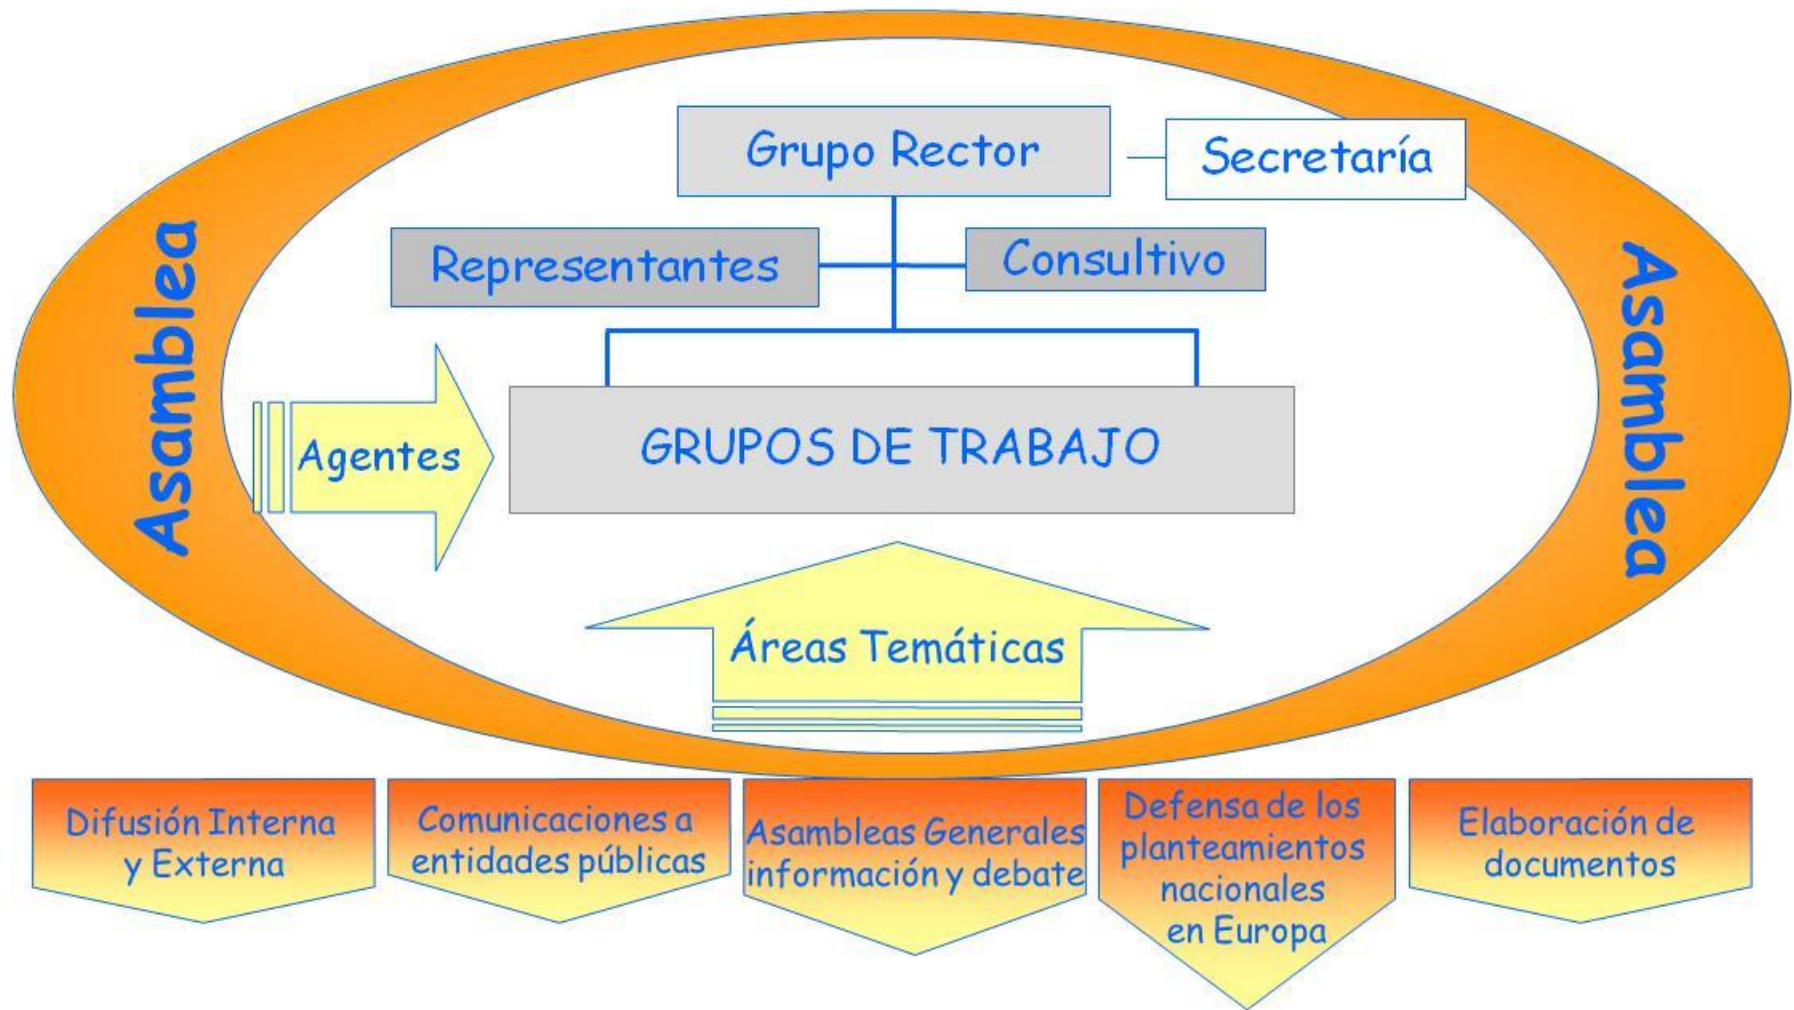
Asamblea

Grupo Rector

Secretaría

Representantes

Consultivo

Asamblea

Agentes

GRUPOS DE TRABAJO

Áreas Temáticas

Difusión Interna y Externa

Comunicaciones a entidades públicas

Asambleas Generales información y debate

Defensa de los planteamientos nacionales en Europa

Elaboración de documentos